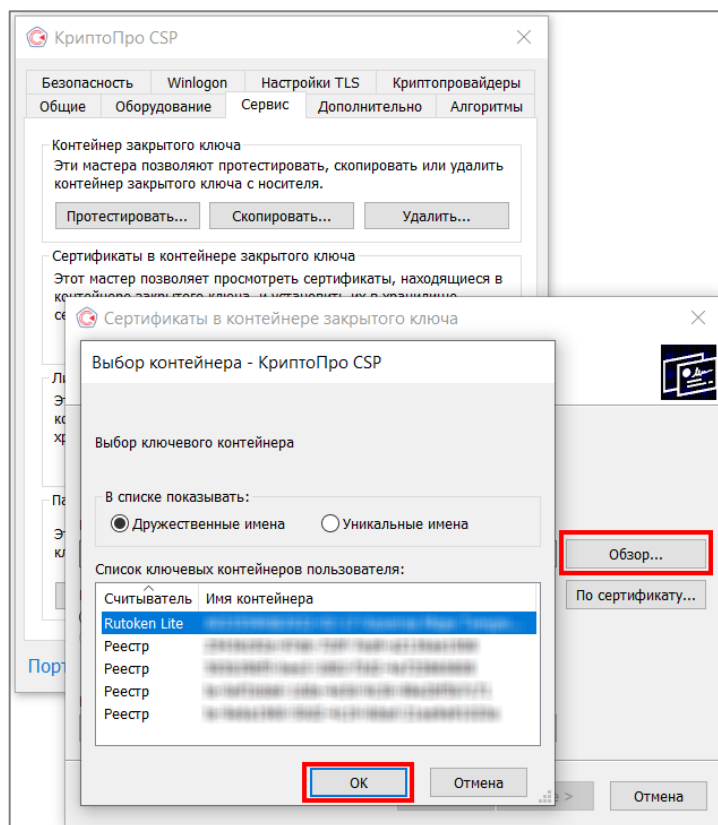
КриптоПро CSP

Безопасность | Winlogon | Настройки TLS | Криптопровайдеры
Общие | Оборудование | Сервис | Дополнительно | Алгоритмы

Контейнер закрытого ключа
Эти мастера позволяют протестировать, скопировать или удалить контейнер закрытого ключа с носителя.

Протестировать... Скопировать... Удалить...

Сертификаты в контейнере закрытого ключа
Этот мастер позволяет просмотреть сертификаты, находящиеся в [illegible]

Л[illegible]
Эт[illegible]
ко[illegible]
хр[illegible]

Па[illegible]
Эт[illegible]
кл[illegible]

Порт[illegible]

Сертификаты в контейнере закрытого ключа

Выбор контейнера - КриптоПро CSP

Выбор ключевого контейнера

В списке показывать:
Дружественные имена
Уникальные имена

Список ключевых контейнеров пользователя:

| Считыватель | Имя контейнера |
|---|---|
| Rutoken Lite | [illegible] |
| Реестр | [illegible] |
| Реестр | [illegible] |
| Реестр | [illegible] |
| Реестр | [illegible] |

ОК Отмена

Обзор...
По сертификату...

Отмена